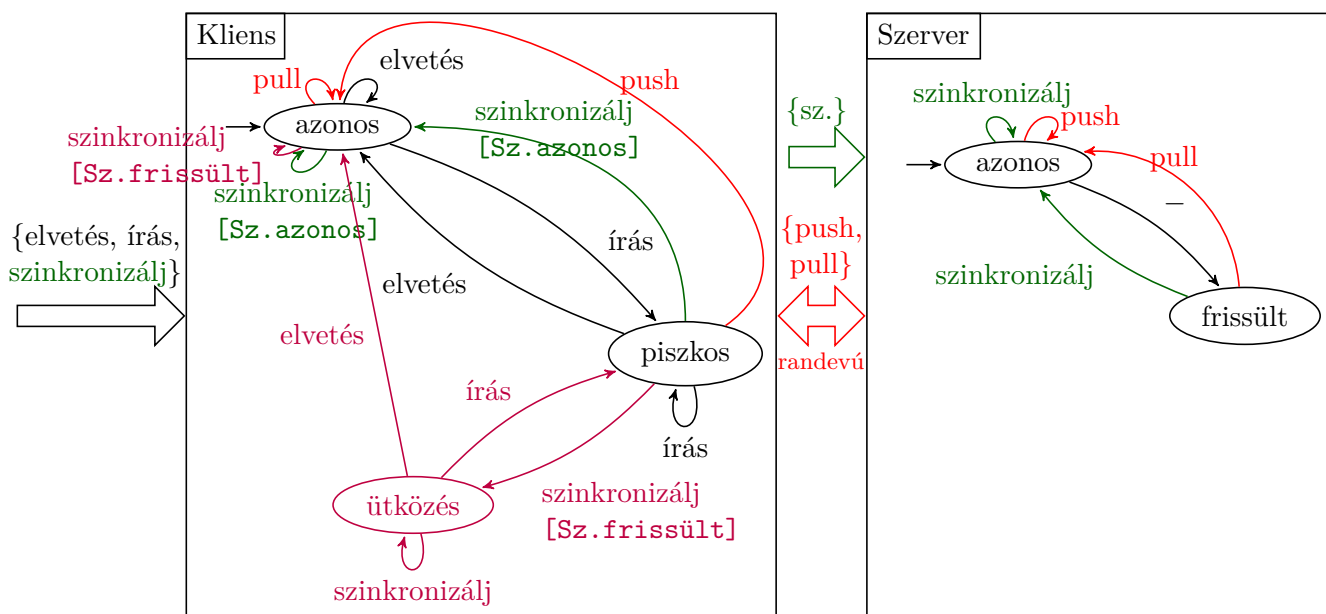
Kliens

pull

elvetés

push

szinkronizálj

[Sz.frissült]

azonos

szinkronizálj

[Sz.azonos]

szinkronizálj

[Sz.azonos]

{elvetés, írás, szinkronizálj}

írás

elvetés

elvetés

piszkos

írás

írás

ütközés

szinkronizálj

[Sz.frissült]

szinkronizálj

{sz.}

{push, pull}

randevú

Szerver

szinkronizálj

push

azonos

pull

–

szinkronizálj

frissült